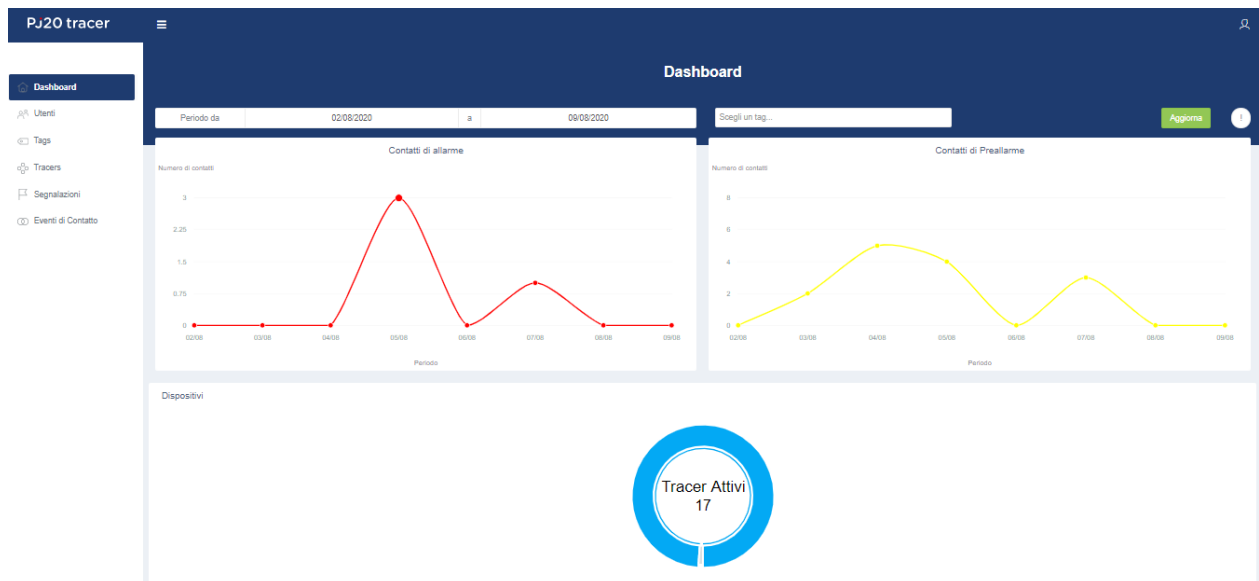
PJ20 tracer

≡

Dashboard
Utenti
Tags
Tracers
Segnalazioni
Eventi di Contatto

Dashboard

Periodo da | 02/08/2020 | a | 09/08/2020

Scegli un tag...

Aggiorna

!

Contatti di allarme

Numero di contatti

3
2.25
1.5
0.75
0

02/08 03/08 04/08 05/08 06/08 07/08 08/08 09/08

Periodo

Contatti di Preallarme

Numero di contatti

8
6
4
2
0

02/08 03/08 04/08 05/08 06/08 07/08 08/08 09/08

Periodo

Dispositivi

Tracer Attivi
17